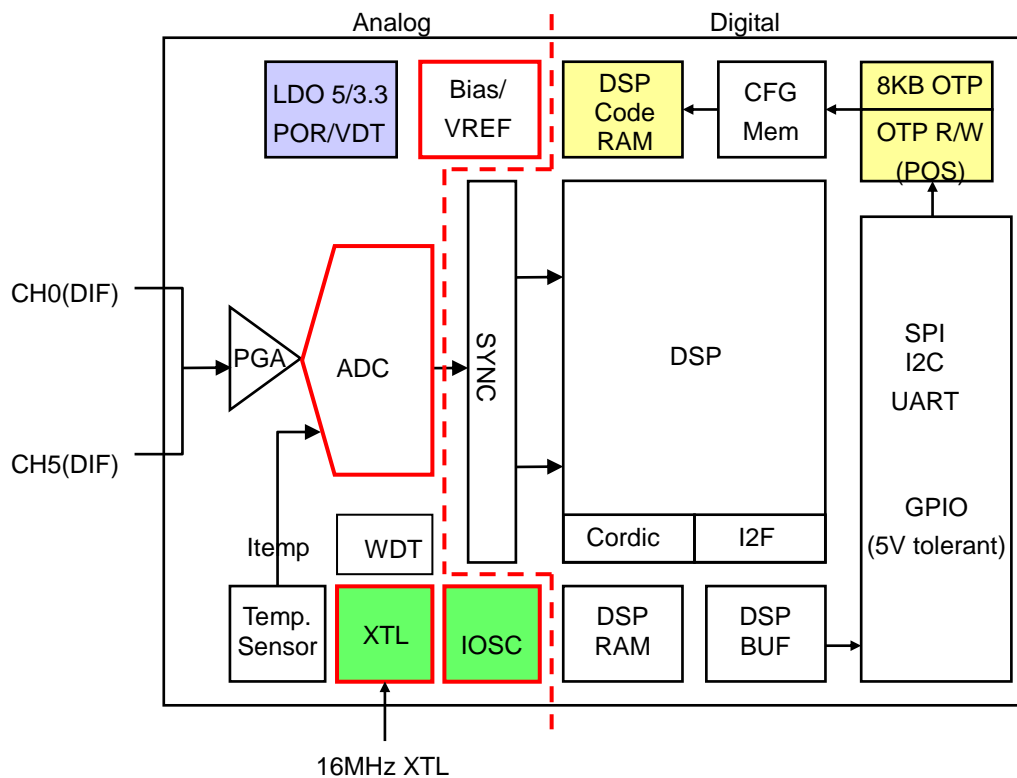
Analog

Digital

LDO 5/3.3 POR/VDT

Bias/ VREF

DSP Code RAM

CFG Mem

8KB OTP

OTP R/W (POS)

CH0(DIF)

CH5(DIF)

PGA

ADC

SYNC

DSP

SPI
I2C
UART

GPIO
(5V tolerant)

Itemp

WDT

Cordic

I2F

Temp. Sensor

XTL

IOSC

DSP RAM

DSP BUF

16MHz XTL